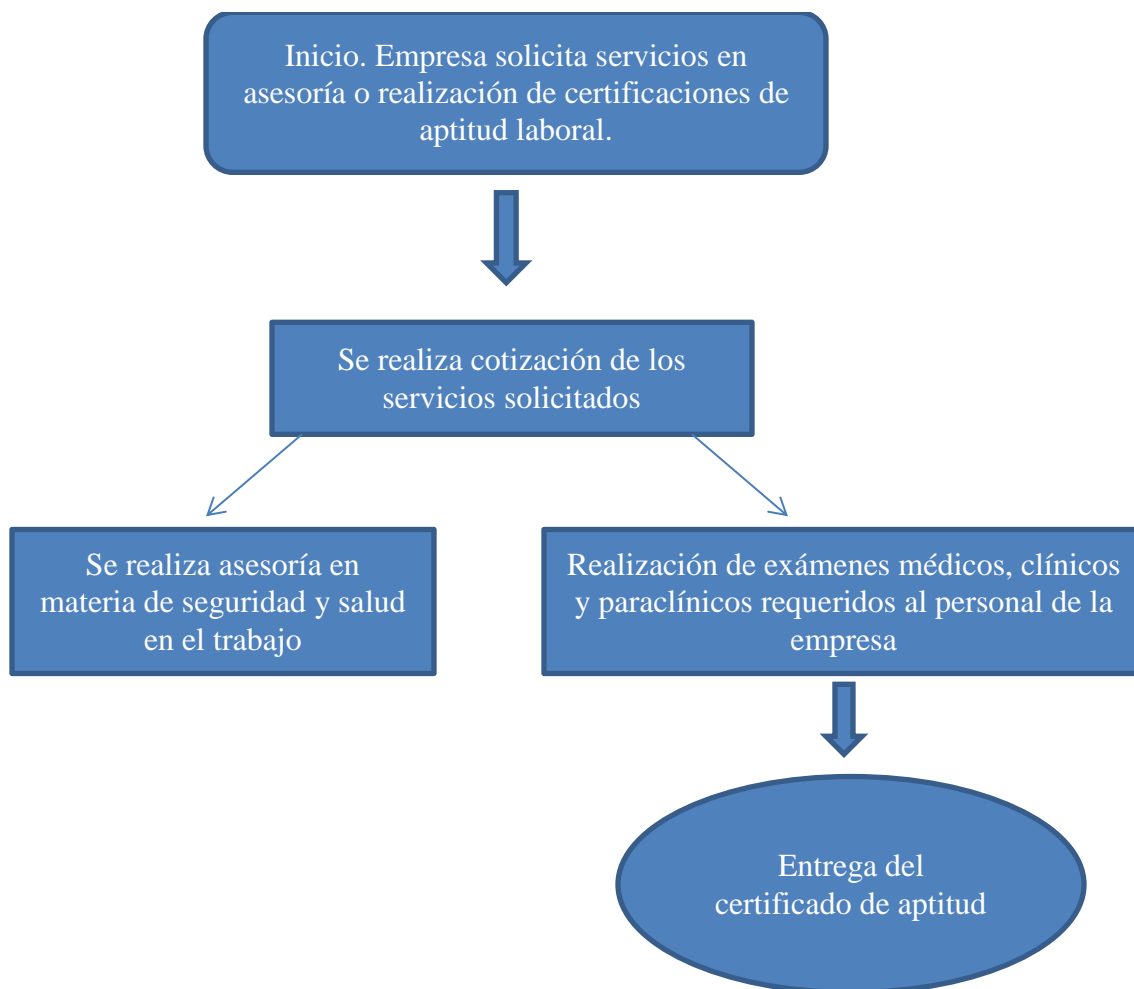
Inicio. Empresa solicita servicios en asesoría o realización de certificaciones de aptitud laboral.

Se realiza cotización de los servicios solicitados

Se realiza asesoría en materia de seguridad y salud en el trabajo

Realización de exámenes médicos, clínicos y paraclínicos requeridos al personal de la empresa

Entrega del certificado de aptitud